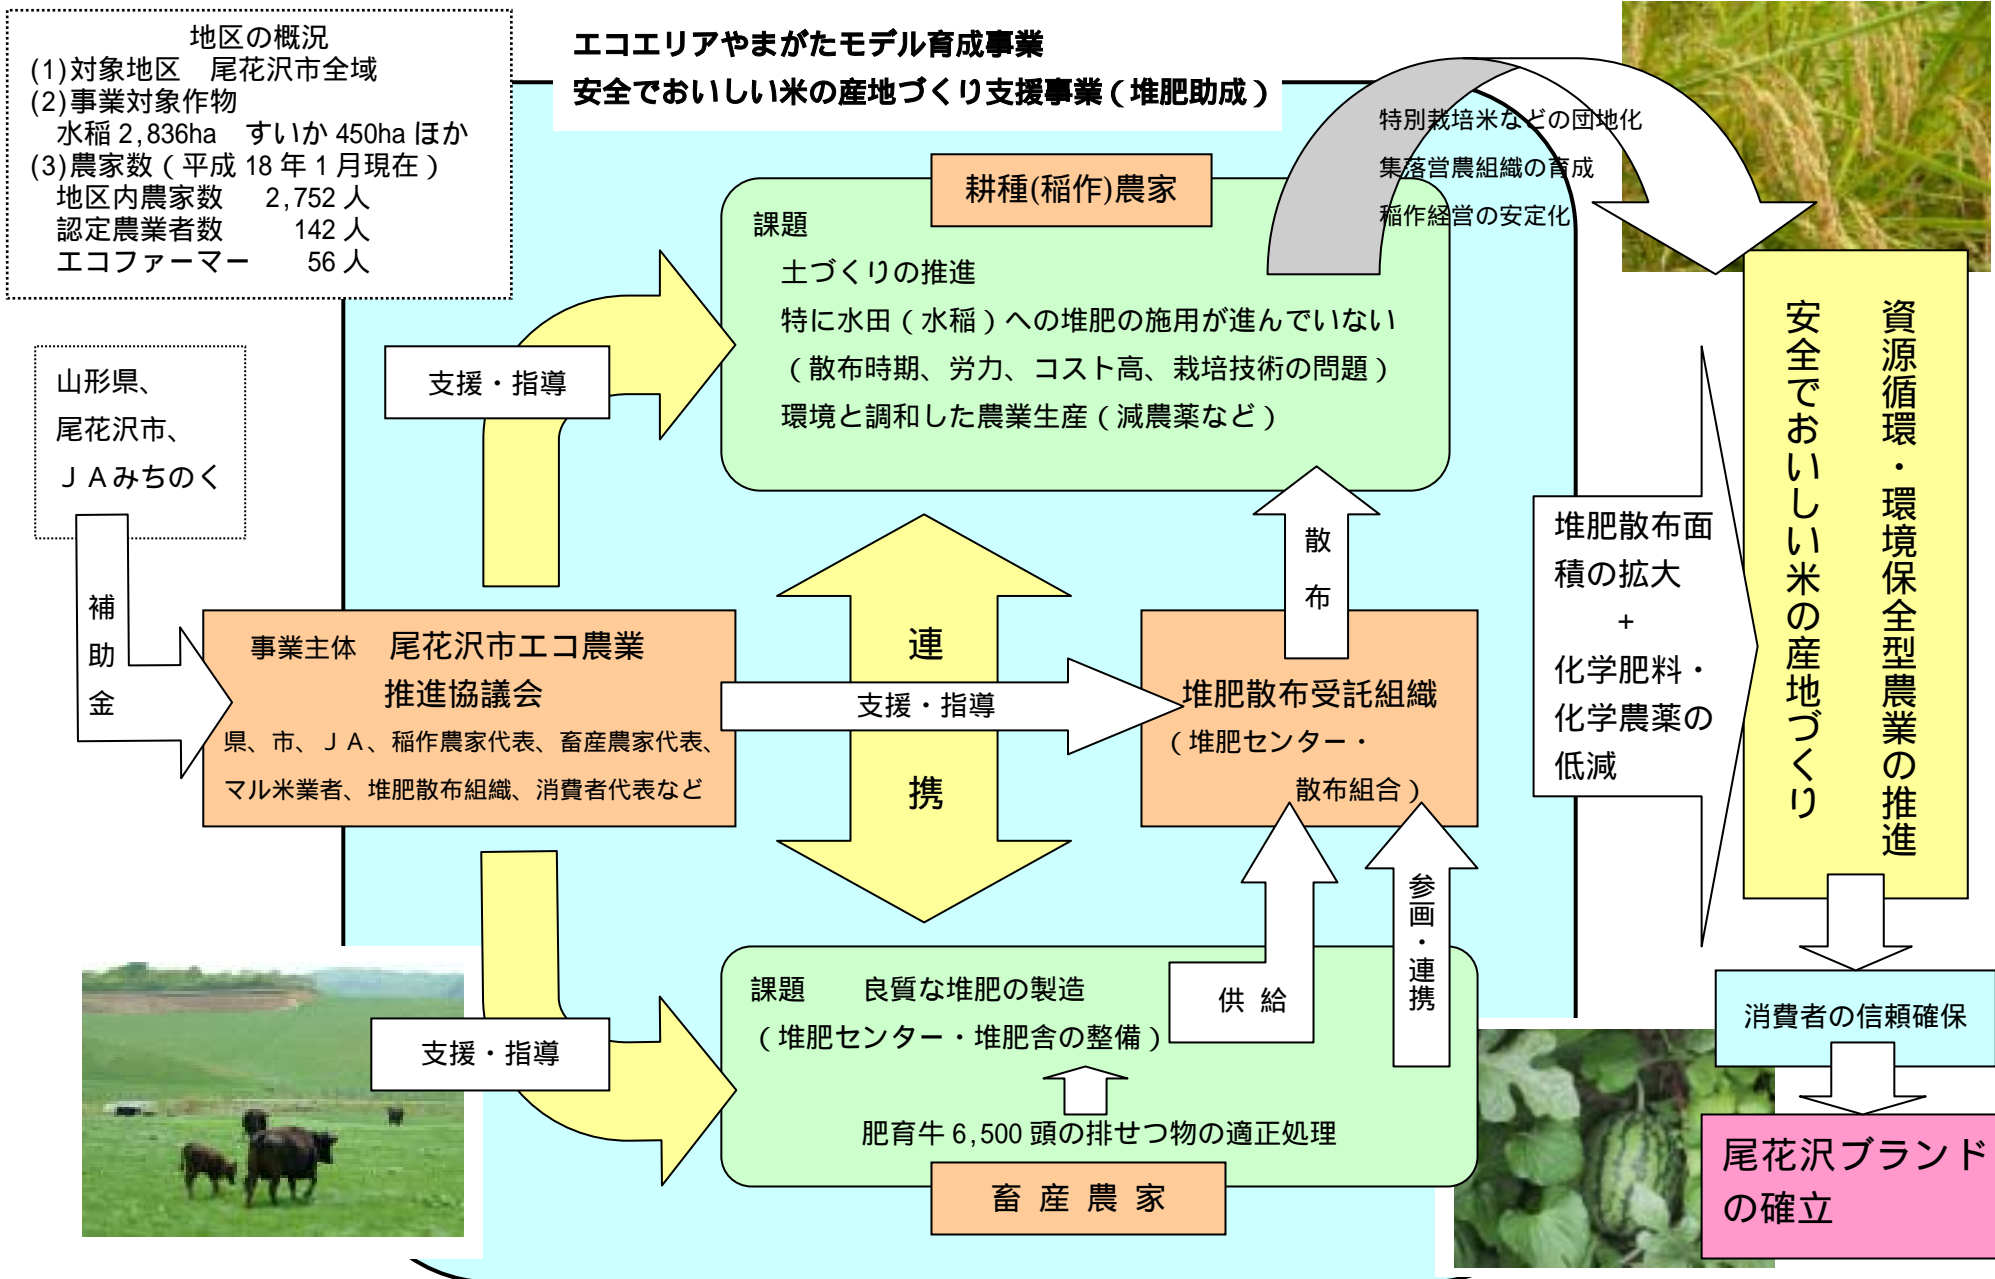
地区の概況
(1)対象地区　尾花沢市全域
(2)事業対象作物
水稲 2,836ha　すいか 450ha ほか
(3)農家数（平成 18 年 1 月現在）
地区内農家数　2,752 人
認定農業者数　142 人
エコファーマー　56 人

エコエリアやまがたモデル育成事業
安全でおいしい米の産地づくり支援事業（堆肥助成）

特別栽培米などの団地化
集落営農組織の育成
稲作経営の安定化

耕種(稲作)農家
課題
土づくりの推進
特に水田（水稲）への堆肥の施用が進んでいない
（散布時期、労力、コスト高、栽培技術の問題）
環境と調和した農業生産（減農薬など）

山形県、
尾花沢市、
ＪＡみちのく

補助金

支援・指導

事業主体　尾花沢市エコ農業推進協議会
県、市、ＪＡ、稲作農家代表、畜産農家代表、マル米業者、堆肥散布組織、消費者代表など

連
携

支援・指導

散布

堆肥散布受託組織
（堆肥センター・散布組合）

堆肥散布面積の拡大
＋
化学肥料・化学農薬の低減

安全でおいしい米の産地づくり
資源循環・環境保全型農業の推進

消費者の信頼確保

尾花沢ブランドの確立

支援・指導

課題　良質な堆肥の製造
（堆肥センター・堆肥舎の整備）
肥育牛 6,500 頭の排せつ物の適正処理

供給

参画・連携

畜産農家